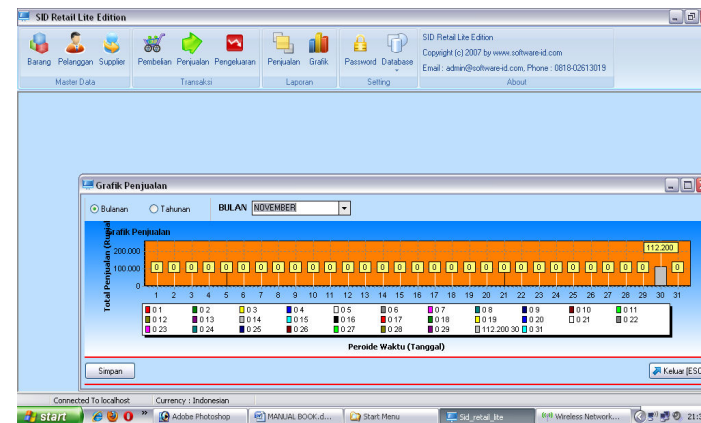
SID Retail Lite Edition

Barang Pelanggan Supplier
Master Data

Pembelian Penjualan Pengeluaran
Transaksi

Penjualan Grafik
Laporan

Password Database
Setting

SID Retail Lite Edition
Copyright (c) 2007 by www.software-id.com
Email : admin@software-id.com , Phone : 0818-02613019
About

Grafik Penjualan

Bulanan Tahunan BULAN NOVEMBER

Grafik Penjualan

Total Penjualan (Rupiah)

200.000
100.000
0

0 0 0 0 0 0 0 0 0 0 0 0 0 0 0 0 0 0 0 0 0 0 0 0 0 0 0 0 0 112.200 0

1 2 3 4 5 6 7 8 9 10 11 12 13 14 15 16 17 18 19 20 21 22 23 24 25 26 27 28 29 30 31

0 1 0 2 0 3 0 4 0 5 0 6 0 7 0 8 0 9 0 10 0 11
0 12 0 13 0 14 0 15 0 16 0 17 0 18 0 19 0 20 0 21 0 22
0 23 0 24 0 25 0 26 0 27 0 28 0 29 112.200 30 0 31

Peroide Waktu (Tanggal)

Simpan

Keluar [ESC

Connected To localhost Currency : Indonesian

start Adobe Photoshop MANUAL BOOK.d... Start Menu Sid_retail_lite Wireless Network... 21:3